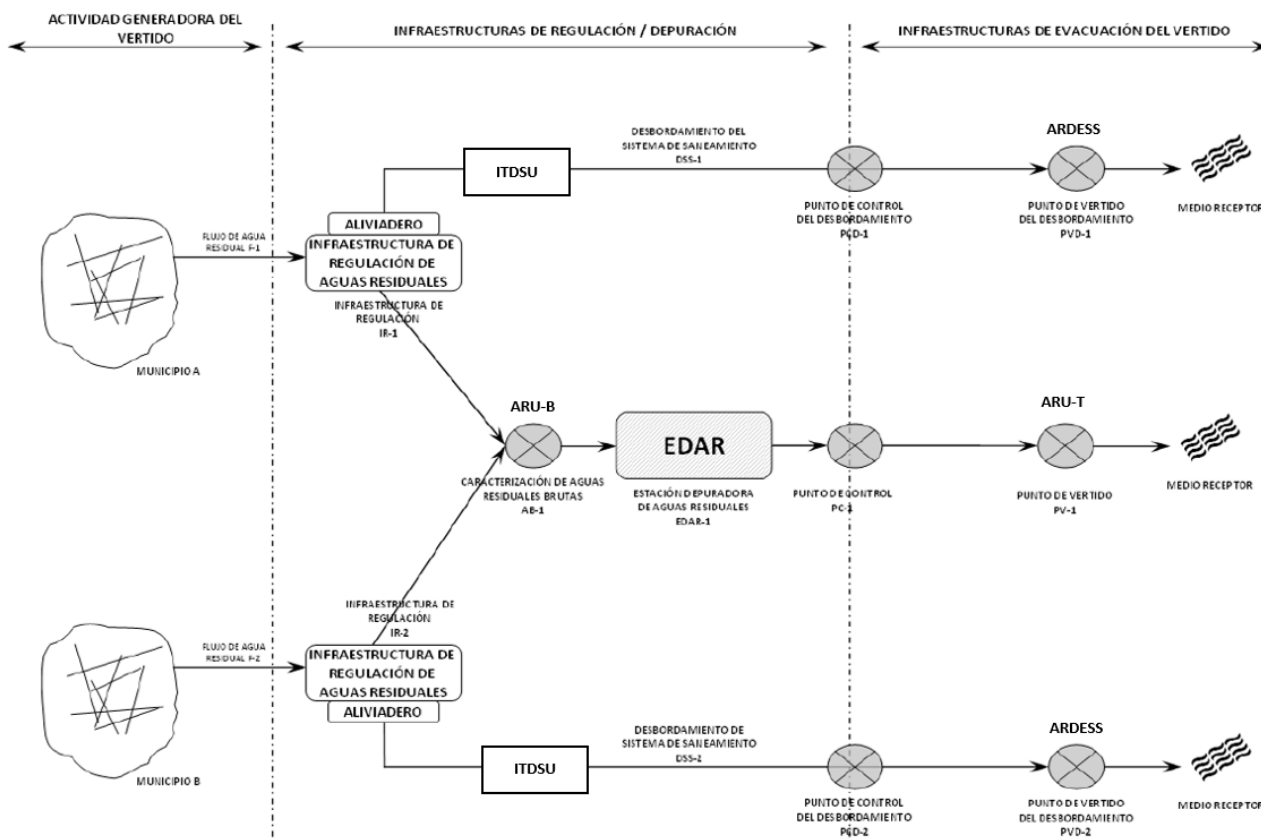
ACTIVIDAD GENERADORA DEL VERTIDO

INFRAESTRUCTURAS DE REGULACIÓN / DEPURACIÓN

INFRAESTRUCTURAS DE EVACUACIÓN DEL VERTIDO

ITDSU

DESBORDAMIENTO DEL SISTEMA DE SANEAMIENTO DSS-1

ARDESS

PUNTO DE CONTROL DEL DESBORDAMIENTO PCD-1

PUNTO DE VERTIDO DEL DESBORDAMIENTO PVD-1

MEDIO RECEPTOR

FLUJO DE AGUA RESIDUAL F-1

ALIVIADERO

INFRAESTRUCTURA DE REGULACIÓN DE AGUAS RESIDUALES

INFRAESTRUCTURA DE REGULACIÓN IR-1

MUNICIPIO A

ARU-B

EDAR

ARU-T

CARACTERIZACIÓN DE AGUAS RESIDUALES BRUTAS AB-1

ESTACIÓN DEPURADORA DE AGUAS RESIDUALES EDAR-1

PUNTO DE CONTROL PC-1

PUNTO DE VERTIDO PV-1

MEDIO RECEPTOR

INFRAESTRUCTURA DE REGULACIÓN IR-2

FLUJO DE AGUA RESIDUAL F-2

INFRAESTRUCTURA DE REGULACIÓN DE AGUAS RESIDUALES

ALIVIADERO

MUNICIPIO B

DESBORDAMIENTO DE SISTEMA DE SANEAMIENTO DSS-2

ITDSU

ARDESS

PUNTO DE CONTROL DEL DESBORDAMIENTO PCD-2

PUNTO DE VERTIDO DEL DESBORDAMIENTO PVD-2

MEDIO RECEPTOR